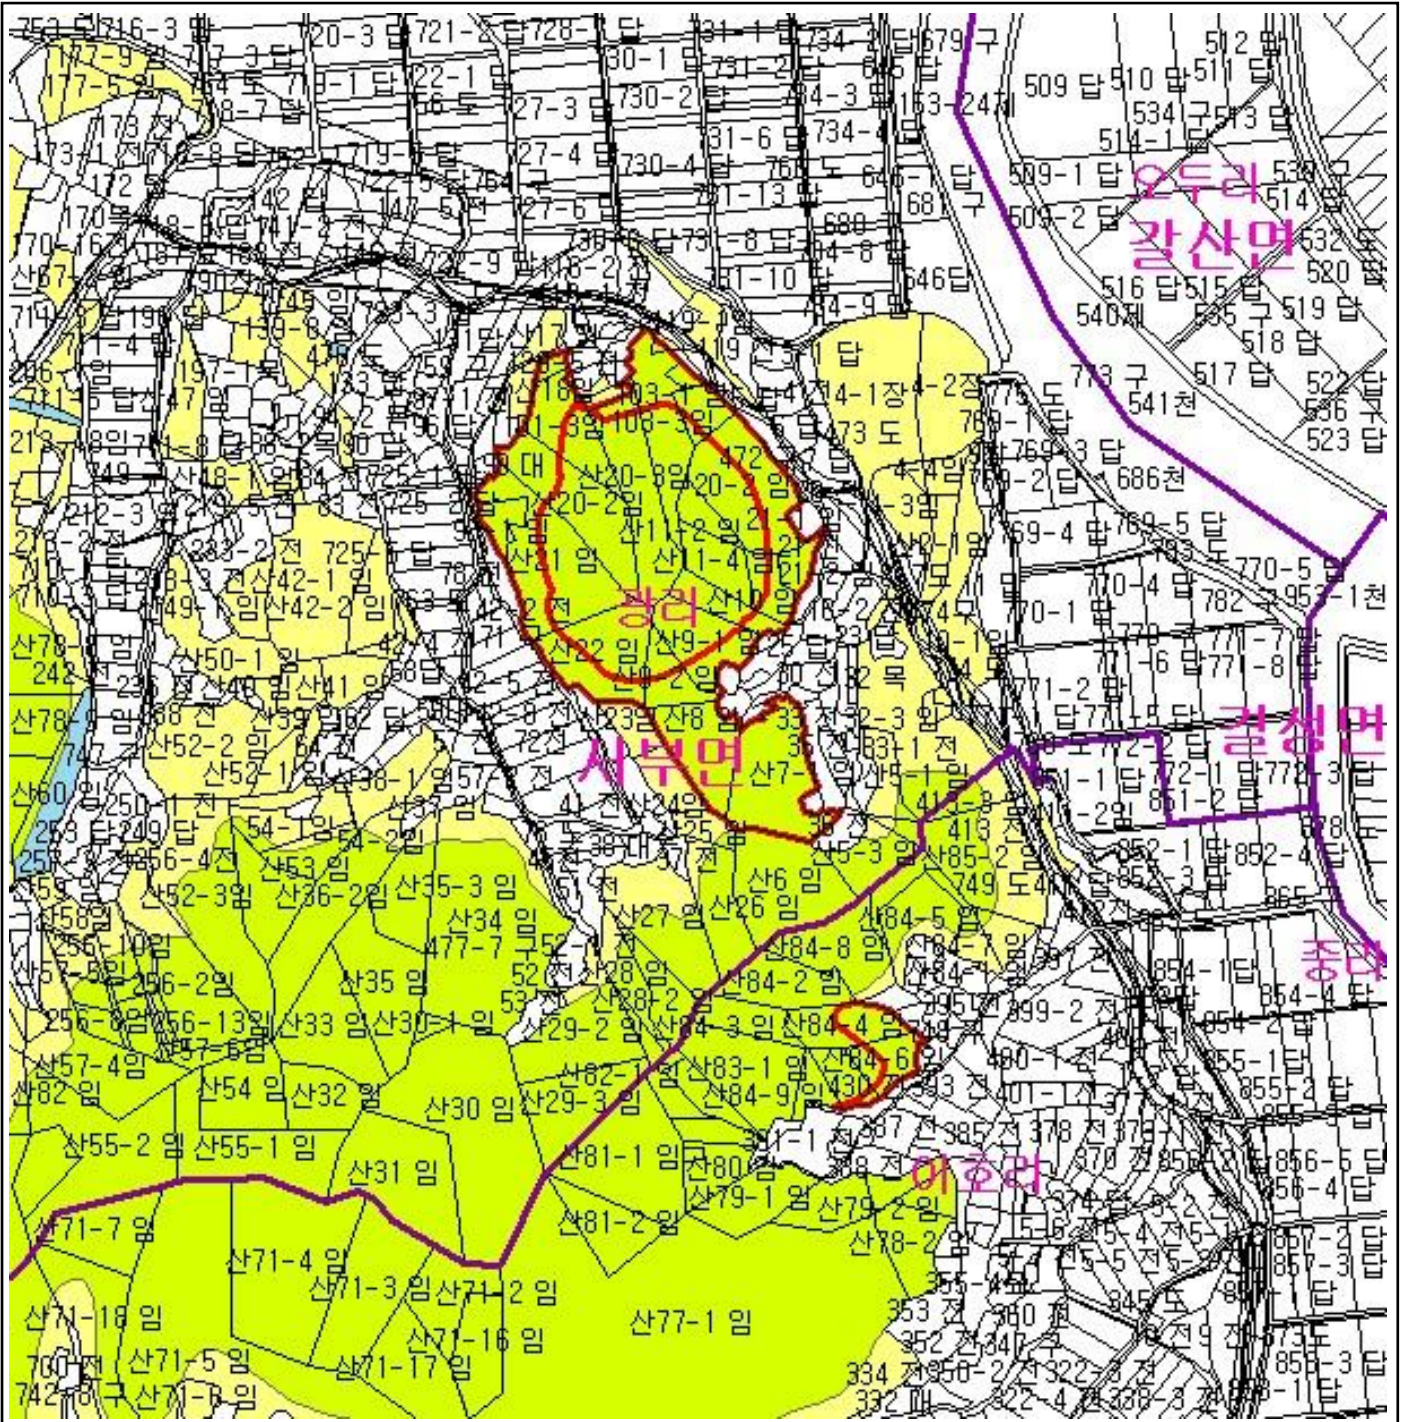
716-3 답 720-3 답 721-2 답 728-1 답 734-3 답 679 구 512 답
177-5 임 717-3 답 719-1 답 722-1 답 730-1 답 731-2 답 509 답 510 답 511 답
173 전 727-3 답 730-2 답 734-3 답 153-24 제 534 구 513 답
172 719 답 727-4 답 730-4 답 731-6 답 734-4 514-1 답
170 741-2 전 747-5 전 727-6 731-13 답 509-1 답 오두리 539 구 514 답
730 답 731-8 답 680 509-2 답 갈산면 532 도
190 답 731-10 답 646 답 516 답 515 답 520 답
179 답 145 임 540 제 535 구 519 답
719 답 518 답
296 임 197-1 목 773 구 517 답 522 답
213-18 임 103-1 답 106-3 임 4-1 장 4-2 전 541 천 536 구
249 산18-1 임 472 773 도 769-1 답 523 답
212-3 산20-3 임 20-2 임 769-3 답
725 답 산20-2 임 4-4 769-2 답 686 천
223-2 전 725-1 답 산11-2 임 769-4 답 769-5 답
산42-1 임 산21 임 산11-4 임 770-4 답 770-5 답
149-1 임 산42-2 임 광리 770-1 답 782 구 953-1 천
산78 임 산22 임 산9-1 임 771-7 답 771-6 답 771-8 답
242 전 산50-1 임 771-2 답
산78-1 임 산41 임 산32-3 임 771-5 답 결성면
747 구 산52-2 임 서부면 산7 산83-1 전 772-1 답 772-3 답
산52-1 임 산38-1 임 산5-1 임 851-1 답 851-2 답
산60 임 250-1 전 413 전 851-2 답
253 답 249 답 산54-1 임 산54-2 임 산85-2 임 852-1 답 852-4 답
256-4 전 산53 임 749 도 853-3 답
산52-3 임 산36-2 임 산35-3 임 산6 임 산84-5 임
산58 임 산34 임 산27 임 산26 임 산84-7 임
256-10 임 477-7 구 산84-8 임 854-1 답 종리
256-2 임 산35 임 산28 임 산84-2 임 854-4 답
256-8 임 256-13 임 산33 임 산30-1 임 산29-2 임 산84-3 임 산84-4 임 399-2 전 854-2 답
산57-4 임 산57-3 임 산82-1 임 산83-1 임 산84-6 400-1 전 855-1 답
산82 임 산54 임 산32 임 산30 임 산29-3 임 산84-9 임 430 393 전 401 855-2 답
산55-2 임 산55-1 임 산81-1 임 산80 387 전 385 전 378 전 379 870 전 856-5 답
산31 임 388 전 이호리 856-4 답
산71-7 임 산79-1 임 산79-2 임
산81-2 임 산78-2 임 857-2 답
산71-4 임 857-3 답
산71-3 임 산71-2 임 845 도
산71-18 임 산77-1 임 353 전 350 전
산71-16 임 352 전 347 전
700 전 산71-5 임 산71-17 임 334 전 350-2 전 322-3 전 858-3 답
742-8 구 산71-8 임 332 대 322-4 전 338-3 전